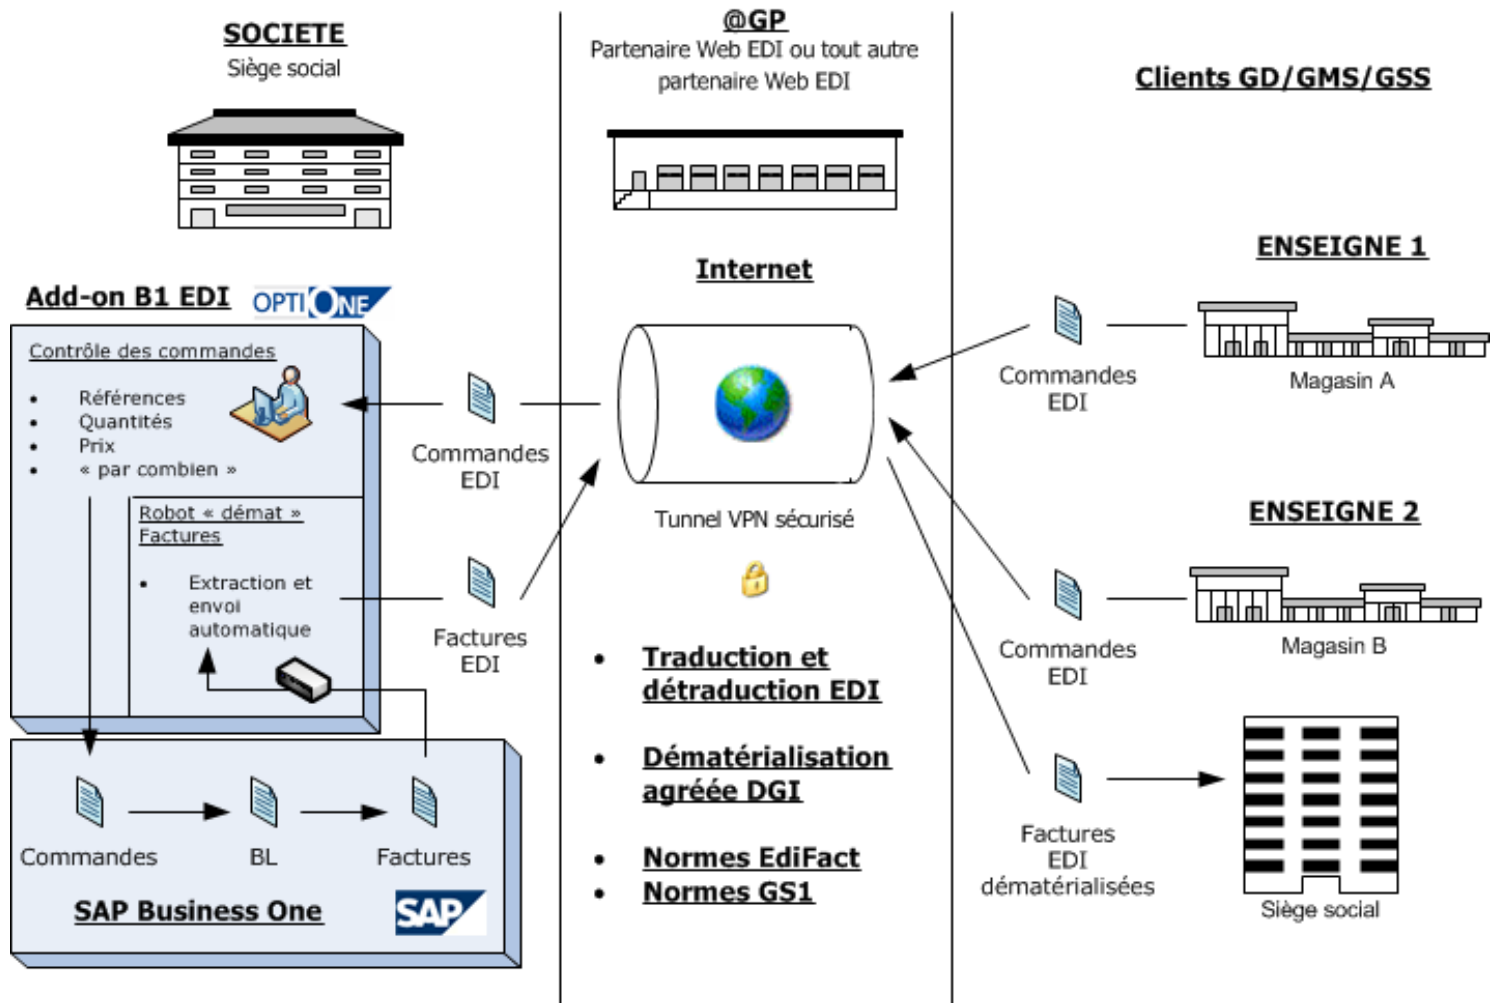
SOCIETE
Siège social

Add-on B1 EDI OPTIONE

Contrôle des commandes

- Références
- Quantités
- Prix
- « par combien »

Robot « démat » Factures

- Extraction et envoi automatique

Commandes EDI

Factures EDI

Commandes BL Factures

SAP Business One SAP

@GP
Partenaire Web EDI ou tout autre partenaire Web EDI

Internet

Tunnel VPN sécurisé

- Traduction et détraduction EDI
- Dématérialisation agréée DGI
- Normes EdiFact
- Normes GS1

Clients GD/GMS/GSS

ENSEIGNE 1

Commandes EDI

Magasin A

ENSEIGNE 2

Commandes EDI

Magasin B

Factures EDI dématérialisées

Siège social